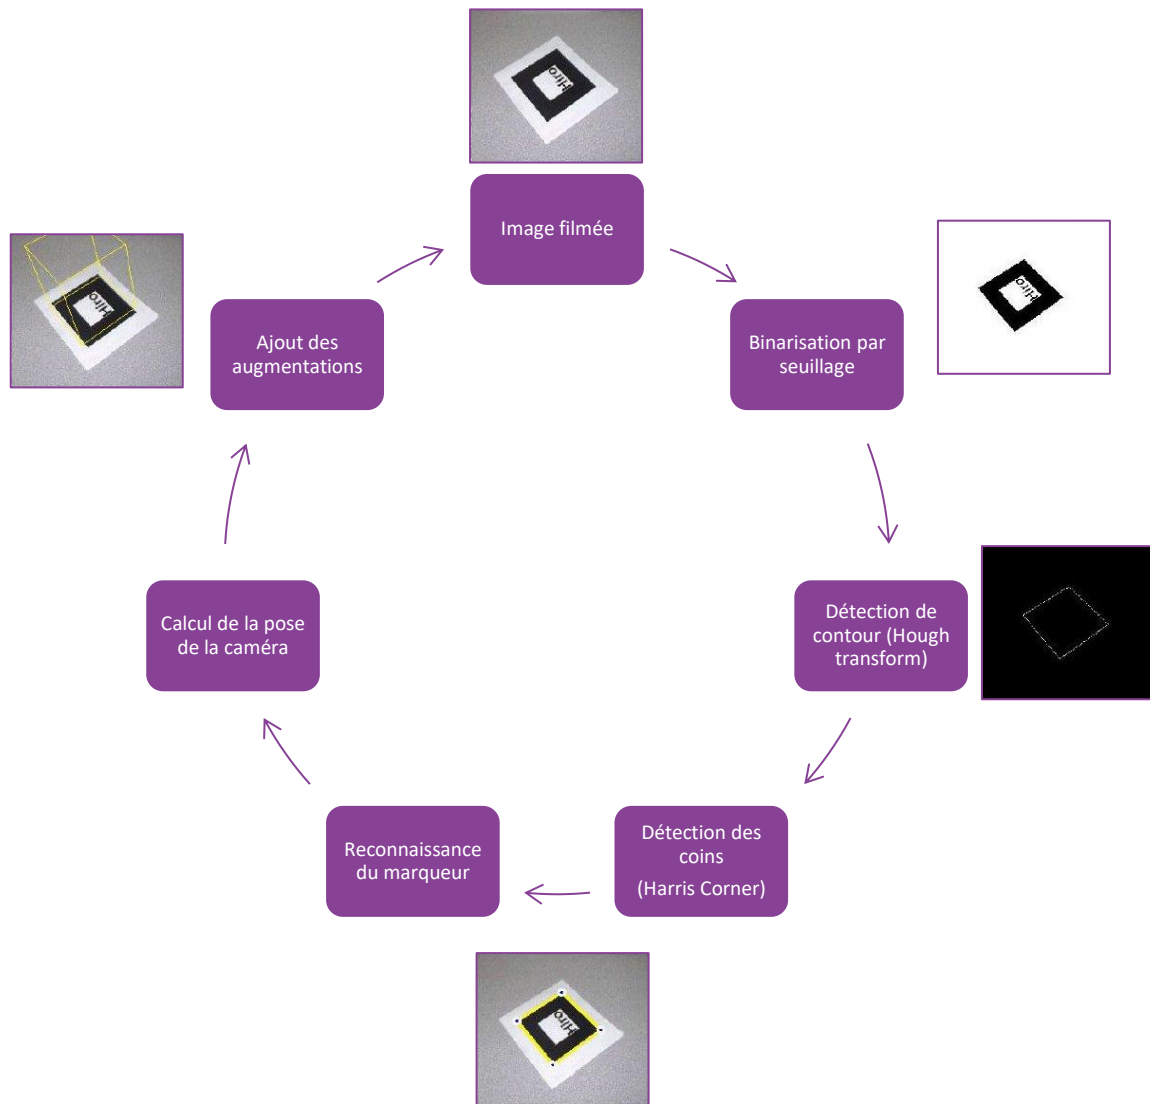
Hiro

Image filmée

Hiro

Binarisation par seuillage

Hiro

Détection de contour (Hough transform)

Détection des coins

(Harris Corner)

Hiro

Reconnaissance du marqueur

Calcul de la pose de la caméra

Ajout des augmentations

Hiro